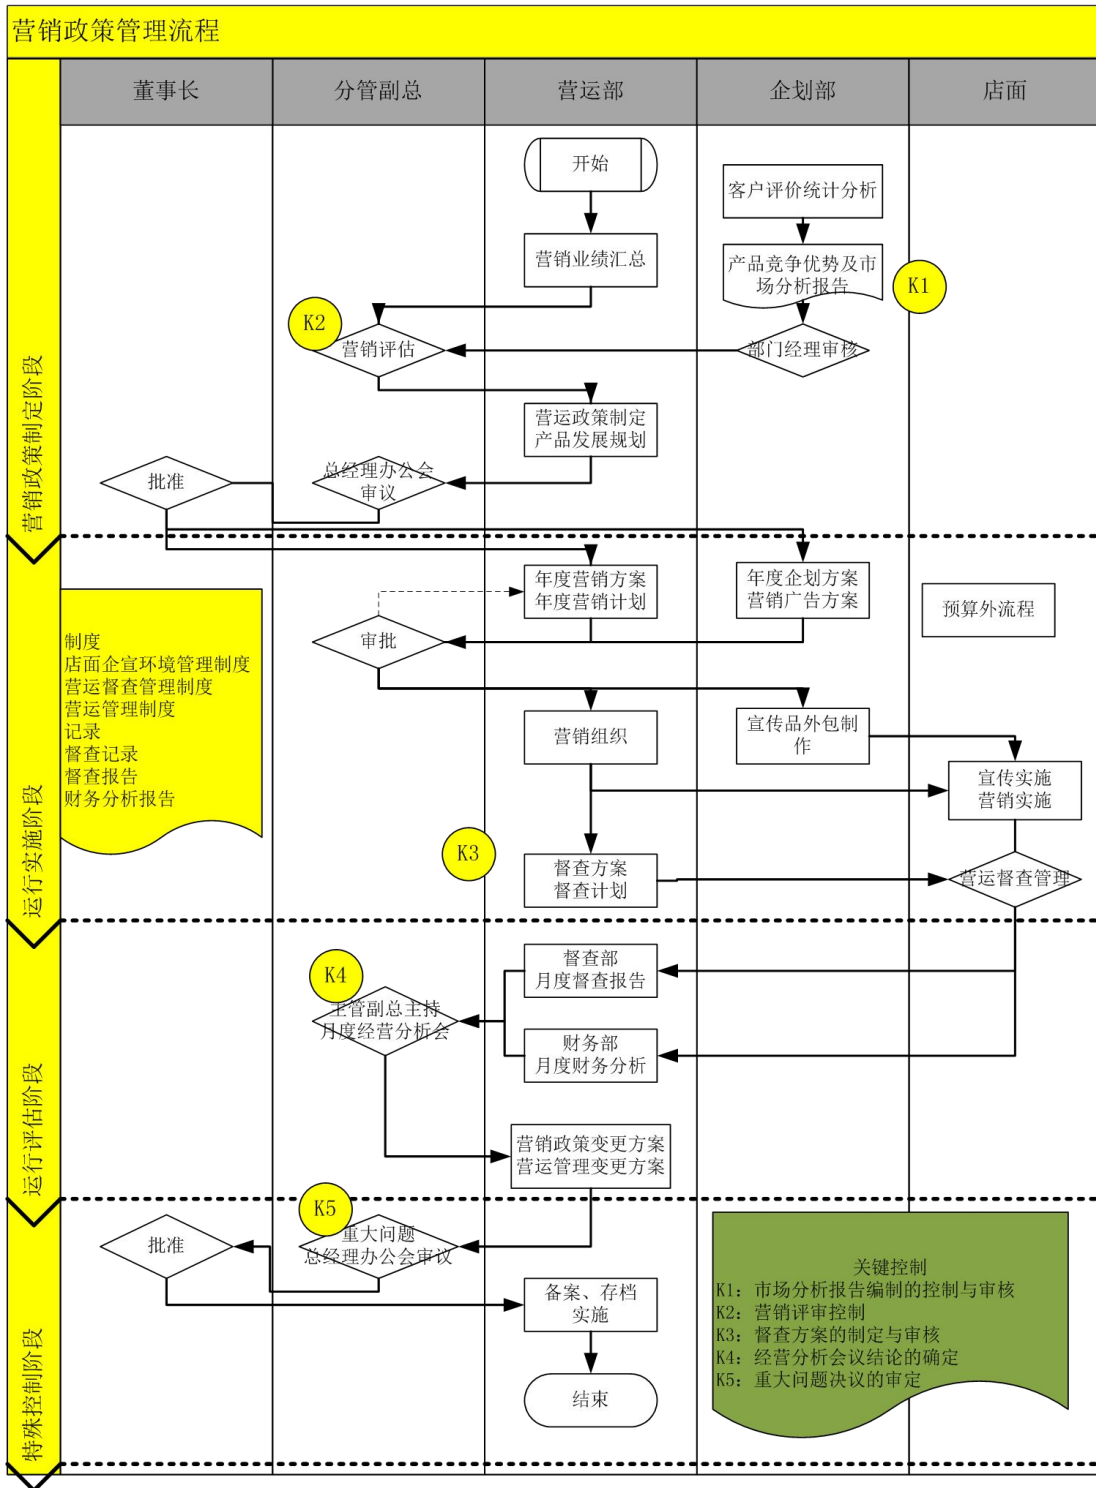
营销政策管理流程

| 董事长 | 分管副总 | 营运部 | 企划部 | 店面 |
|---|---|---|---|---|

营销政策制定阶段

开始

客户评价统计分析

营销业绩汇总

产品竞争优势及市场分析报告

K1

K2

营销评估

部门经理审核

营运政策制定
产品发展规划

批准

总经理办公会审议

运行实施阶段

年度营销方案
年度营销计划

年度企划方案
营销广告方案

预算外流程

制度
店面企宣环境管理制度
营运督查管理制度
营运管理制度
记录
督查记录
督查报告
财务分析报告

审批

营销组织

宣传品外包制作

宣传实施
营销实施

K3

督查方案
督查计划

营运督查管理

运行评估阶段

督查部
月度督查报告

K4

主管副总主持
月度经营分析会

财务部
月度财务分析

营销政策变更方案
营运管理变更方案

特殊控制阶段

K5

批准

重大问题
总经理办公会审议

备案、存档
实施

结束

关键控制
K1：市场分析报告编制的控制与审核
K2：营销评审控制
K3：督查方案的制定与审核
K4：经营分析会议结论的确定
K5：重大问题决议的审定